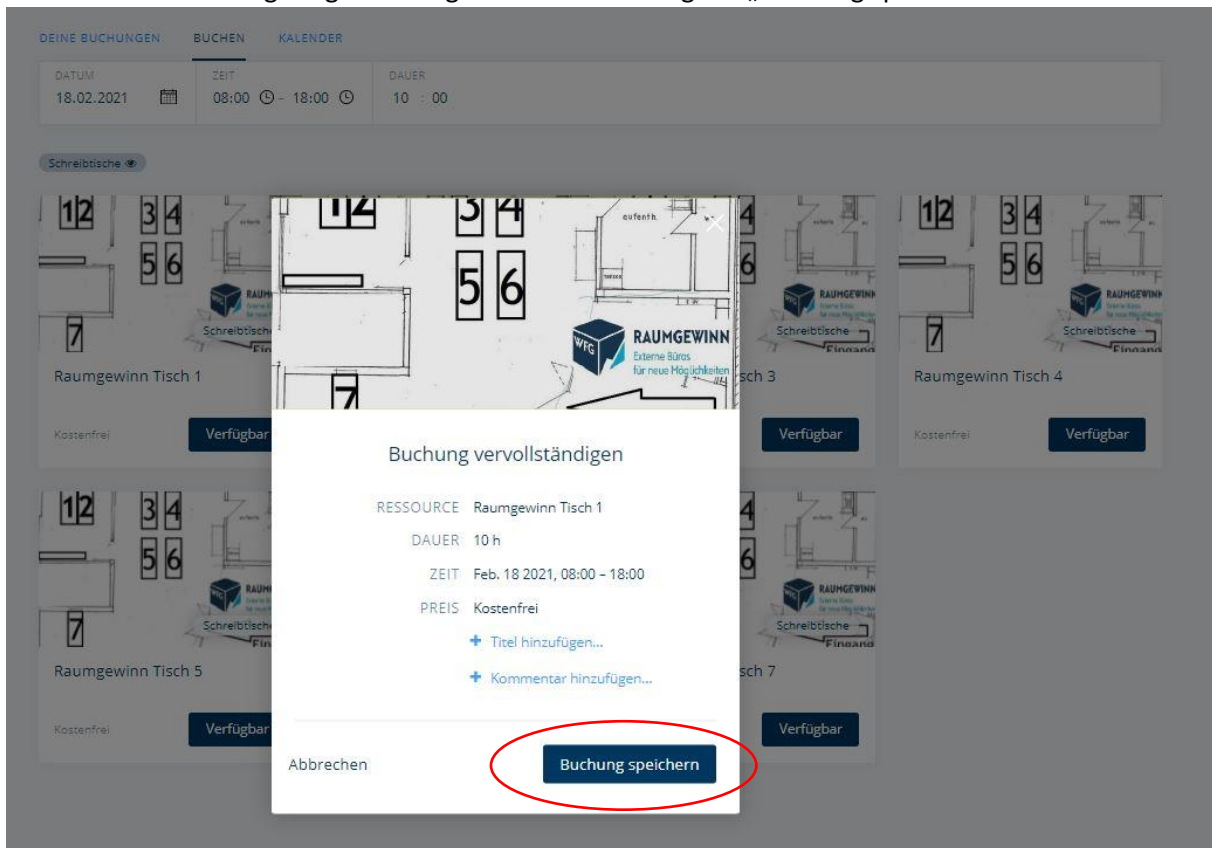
DEINE BUCHUNGEN BUCHEN KALENDER

DATUM
18.02.2021

ZEIT
08:00 - 18:00

DAUER
10 : 00

Schreibtische

Raumgewinn Tisch 1

Kostenfrei

Verfügbar

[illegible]sch 3

Verfügbar

Raumgewinn Tisch 4

Kostenfrei

Verfügbar

Raumgewinn Tisch 5

Kostenfrei

Verfügbar

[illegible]sch 7

Verfügbar

RAUMGEWINN
Externe Büros für neue Möglichkeiten

Buchung vervollständigen

RESSOURCE Raumgewinn Tisch 1

DAUER 10 h

ZEIT Feb. 18 2021, 08:00 – 18:00

PREIS Kostenfrei

+ Titel hinzufügen...

+ Kommentar hinzufügen...

Abbrechen

Buchung speichern